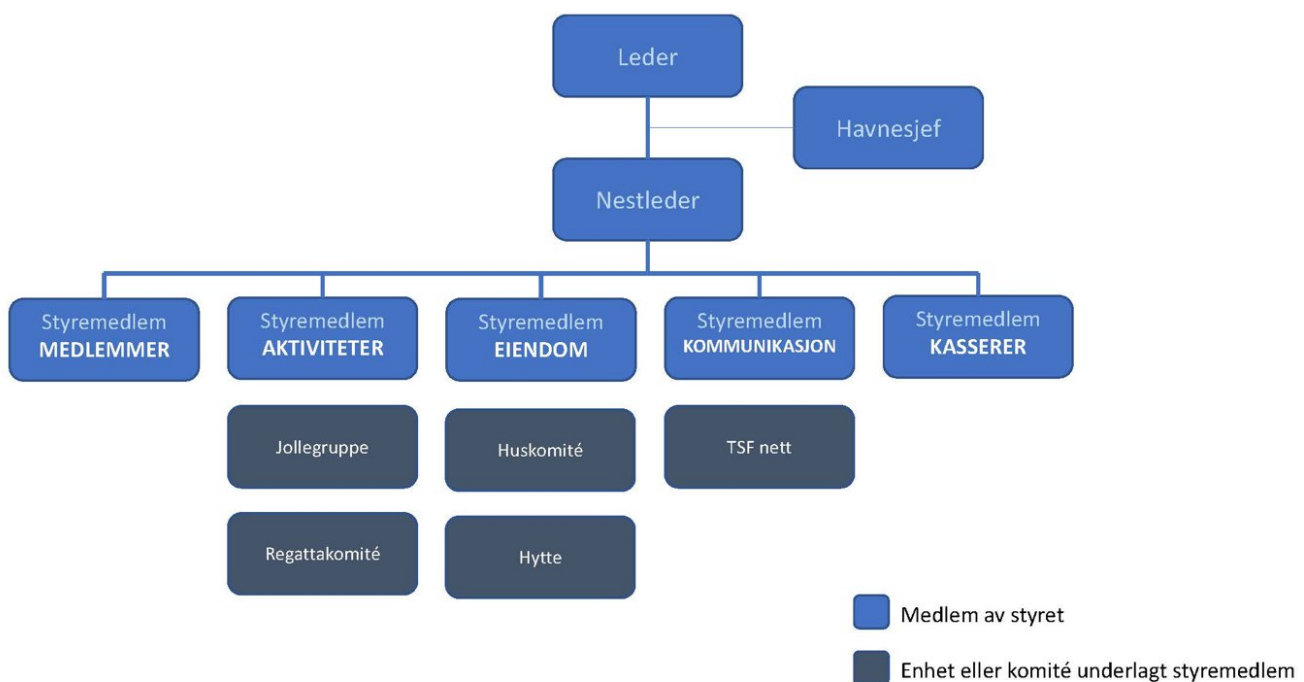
Leder

Havnesjef

Nestleder

Styremedlem
MEDLEMMER

Styremedlem
AKTIVITETER

Styremedlem
EIENDOM

Styremedlem
KOMMUNIKASJON

Styremedlem
KASSERER

Jollegruppe

Regattakomité

Huskomité

Hytte

TSF nett

Medlem av styret

Enhet eller komité underlagt styremedlem